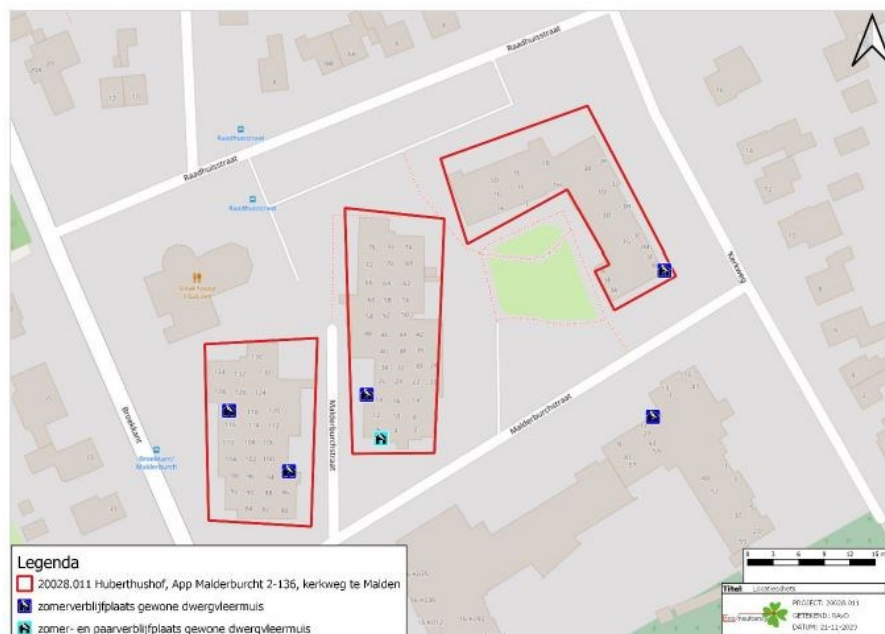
Raadhuisstraat

Raadhuisstraat

Raadhuisstraat

Raadhuisstraat

Kerkweg

Malderburchtstraat

Malderburchtstraat

Broekkant

Broekkant/ Malderburcht

Legenda

20028.011 Huberthushof, App Malderburcht 2-136, kerkweg te Malden

zomerverblijfplaats gewone dwergvleermuis

zomer- en paarverblijfplaats gewone dwergvleermuis

Titel

PROJECT: 20028.011
GETEKEND: RAvO
DATUM: 21-11-2023